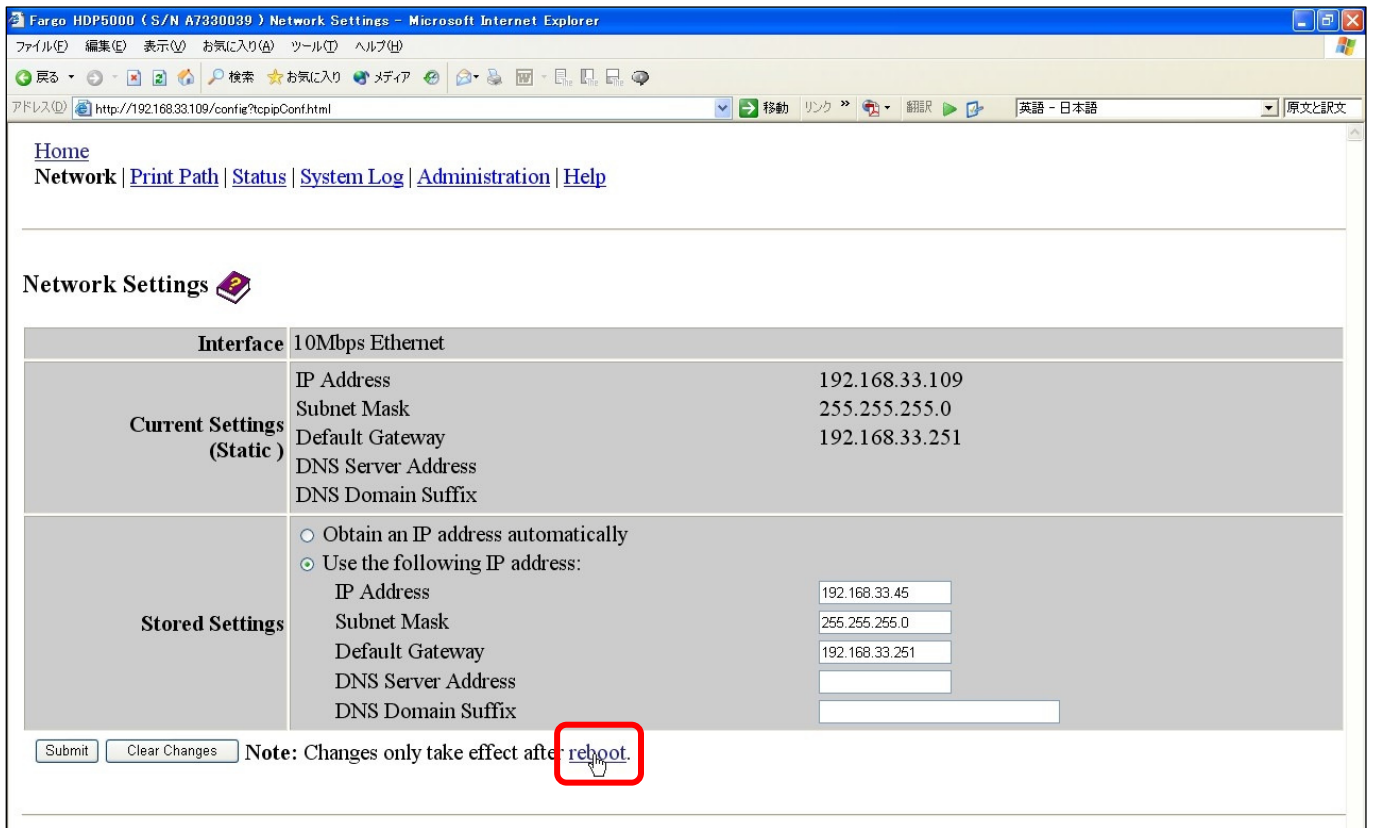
Fargo HDP5000 ( S/N A7330039 ) Network Settings - Microsoft Internet Explorer

ファイル(F) 編集(E) 表示(V) お気に入り(A) ツール(T) ヘルプ(H)

戻る 検索 お気に入り メディア

アドレス(D) http://192.168.33.109/config?tcpipConf.html 移動 リンク 翻訳 英語 - 日本語 原文と訳文

Home
Network | Print Path | Status | System Log | Administration | Help

Network Settings

| | | |
|---|---|---|
| Interface | 10Mbps Ethernet | |
| Current Settings (Static ) | IP Address | 192.168.33.109 |
| | Subnet Mask | 255.255.255.0 |
| | Default Gateway | 192.168.33.251 |
| | DNS Server Address | |
| | DNS Domain Suffix | |
| Stored Settings | ○ Obtain an IP address automatically | |
| | ⊙ Use the following IP address: | |
| | IP Address | 192.168.33.45 |
| | Subnet Mask | 255.255.255.0 |
| | Default Gateway | 192.168.33.251 |
| | DNS Server Address | |
| | DNS Domain Suffix | |

Submit Clear Changes Note: Changes only take effect after reboot.